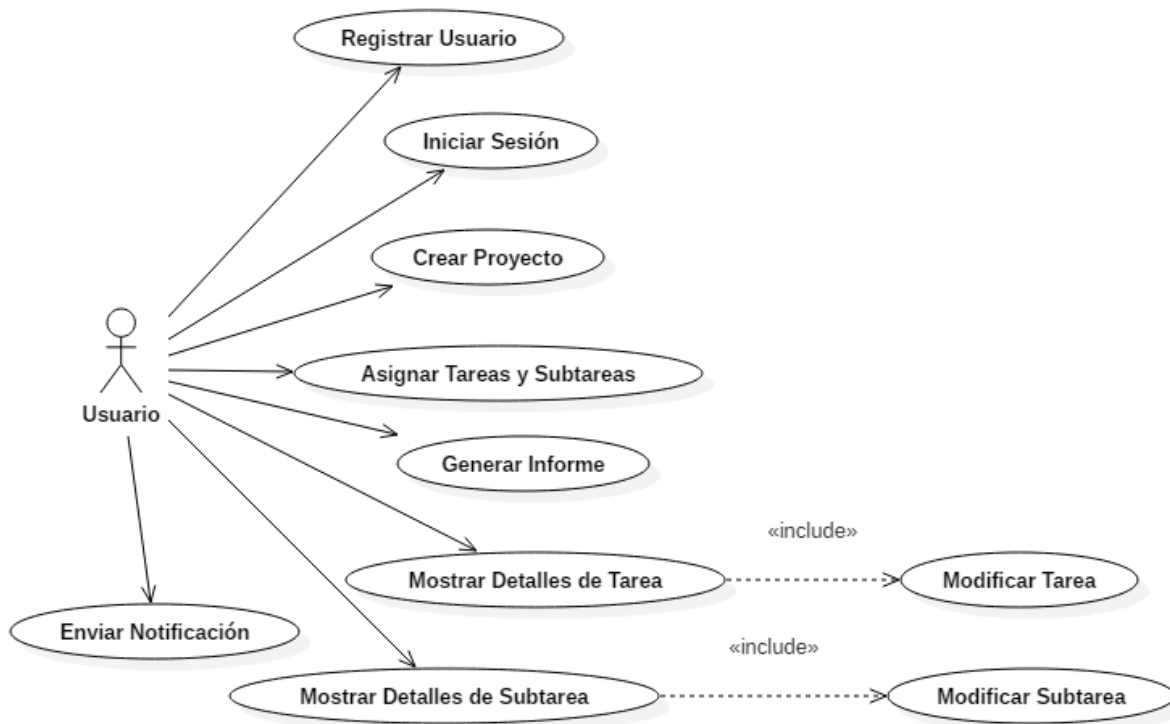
Registrar Usuario

Iniciar Sesión

Crear Proyecto

Asignar Tareas y Subtareas

Usuario

Generar Informe

«include»

Mostrar Detalles de Tarea

Modificar Tarea

Enviar Notificación

«include»

Mostrar Detalles de Subtarea

Modificar Subtarea